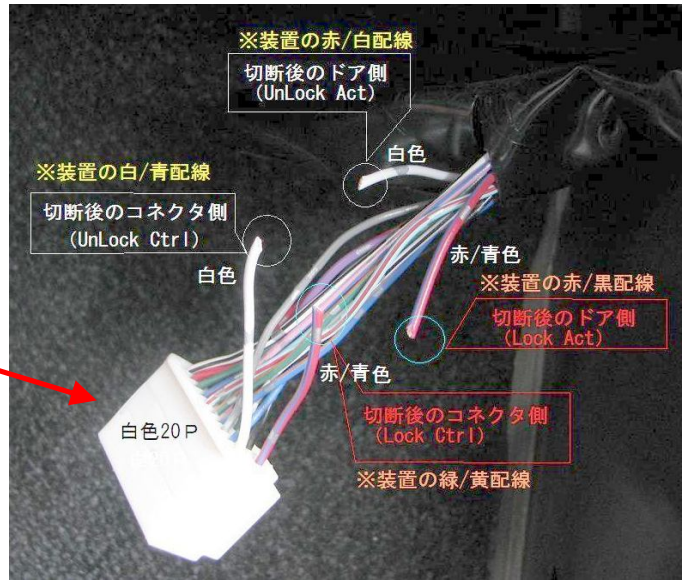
※装置の赤/白配線
切断後のドア側
(UnLock Act)
白色
※装置の白/青配線
切断後のコネクタ側
(UnLock Ctrl)
白色
赤/青色
※装置の赤/黒配線
切断後のドア側
(Lock Act)
赤/青色
白色20P
切断後のコネクタ側
(Lock Ctrl)
※装置の緑/黄配線